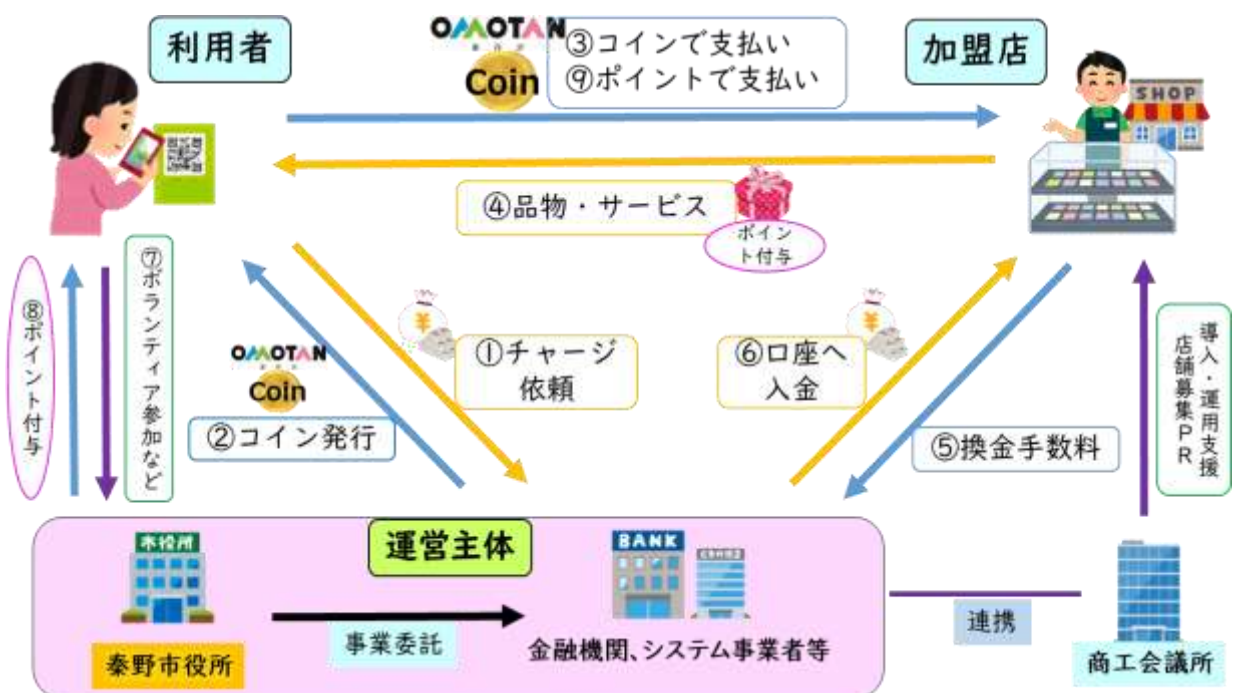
利用者

OMOTAN Coin

③コインで支払い
⑨ポイントで支払い

加盟店

SHOP

④品物・サービス

ポイント付与

⑧ポイント付与

⑦ボランティア参加など

OMOTAN Coin

②コイン発行

①チャージ依頼

⑥口座へ入金

⑤換金手数料

導入・運用支援
店舗募集PR

運営主体

市役所

BANK

秦野市役所

事業委託

金融機関、システム事業者等

連携

商工会議所